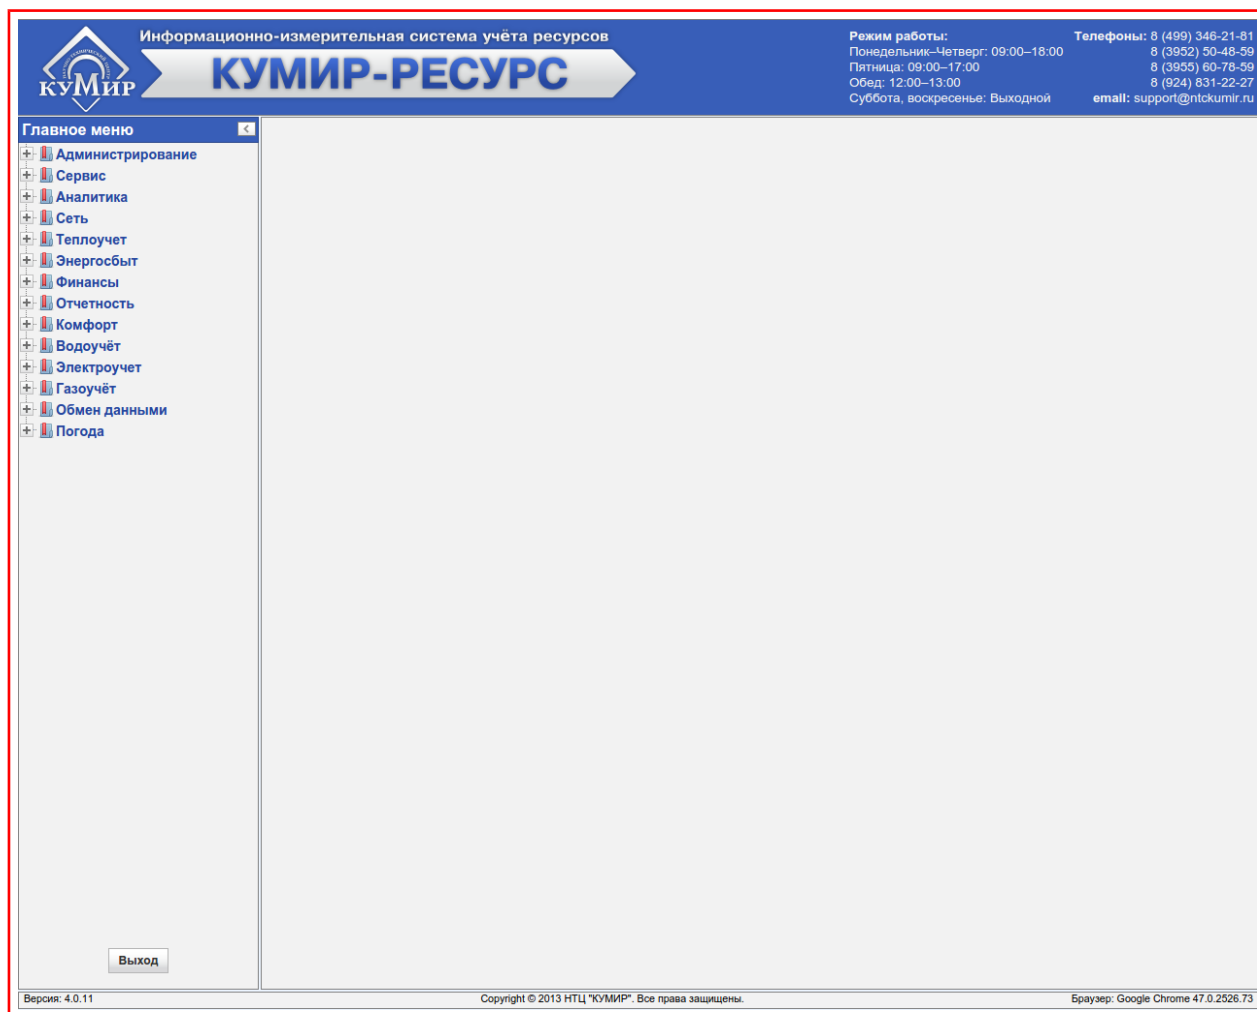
КУМИР

Информационно-измерительная система учёта ресурсов

КУМИР-РЕСУРС

Режим работы:
Понедельник–Четверг: 09:00–18:00
Пятница: 09:00–17:00
Обед: 12:00–13:00
Суббота, воскресенье: Выходной

Телефоны: 8 (499) 346-21-81
8 (3952) 50-48-59
8 (3955) 60-78-59
8 (924) 831-22-27
email: support@ntckumir.ru

Главное меню

Администрирование
Сервис
Аналитика
Сеть
Теплоучет
Энергосбыт
Финансы
Отчетность
Комфорт
Водоучёт
Электроучет
Газоучёт
Обмен данными
Погода

Выход

Версия: 4.0.11

Copyright © 2013 НТЦ "КУМИР". Все права защищены.

Браузер: Google Chrome 47.0.2526.73